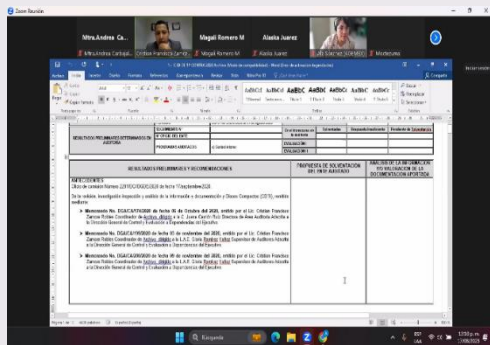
Zoom Reunión

Mtra.Andrea Ca...

Magali Romero M

Alaska Juarez

Mtra.Andrea Carbajal...

Cristian Francisco Zam...

Magali Romero M

Alaska Juarez

Rubi Sanchez SOPEMEX

Mastecores

Archivo Inicio Insertar Diseño Formato Referencias Correspondencia Revisar Vista Ayuda

Compartir

Pegar

Copiar formato

AaBbCcI AaBbCcI AaBbC AaBbCc AaBbCc AaBbC AaBbCcI AaBbCcI

Buscar

Reemplazar

Seleccionar

RESULTADOS PRELIMINARES DETERMINADOS EN AUDITORIA

EVALUACIÓN I

EVALUACIÓN II

Solventado

Parcialmente Solventado

Pendiente de Solventar

PROGRAMAS AUDITADOS

RESULTADOS PRELIMINARES Y RECOMENDACIONES

PROPUESTA DE SOLVENTACIÓN DEL ENTE AUDITADO

ANÁLISIS DE LA INFORMACIÓN Y/O VALORACIÓN DE LA DOCUMENTACIÓN APORTADA

ANTECEDENTES

Oficio de comisión Número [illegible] de fecha 11 de septiembre 2020.

De la revisión, investigación inspección y análisis de la información y documentación y Obras Compulsas (2019), remitida mediante:

Memorando No. DGACA/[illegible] de fecha 05 de Octubre del 2020, emitido por el Lic. Cristian Francisco Zamora Robles Coordinador de Auditoría adscrito a la Dirección General de Control y Evaluación a Dependencias del Ejecutivo.

Memorando No. DGACA/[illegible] de fecha 05 de noviembre del 2020, emitido por el Lic. Cristian Francisco Zamora Robles Coordinador de Auditoría adscrito a la L.A.E. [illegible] Subdirector de Auditoria Adscrita a la Dirección General de Control y Evaluación a Dependencias del Ejecutivo.

Memorando No. DGACA/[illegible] de fecha 05 de noviembre del 2020, emitido por el Lic. Cristian Francisco Zamora Robles Coordinador de Auditoría adscrito a la L.A.E. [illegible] Subdirector de Auditoria Adscrita a la Dirección General de Control y Evaluación a Dependencias del Ejecutivo.

Buscar